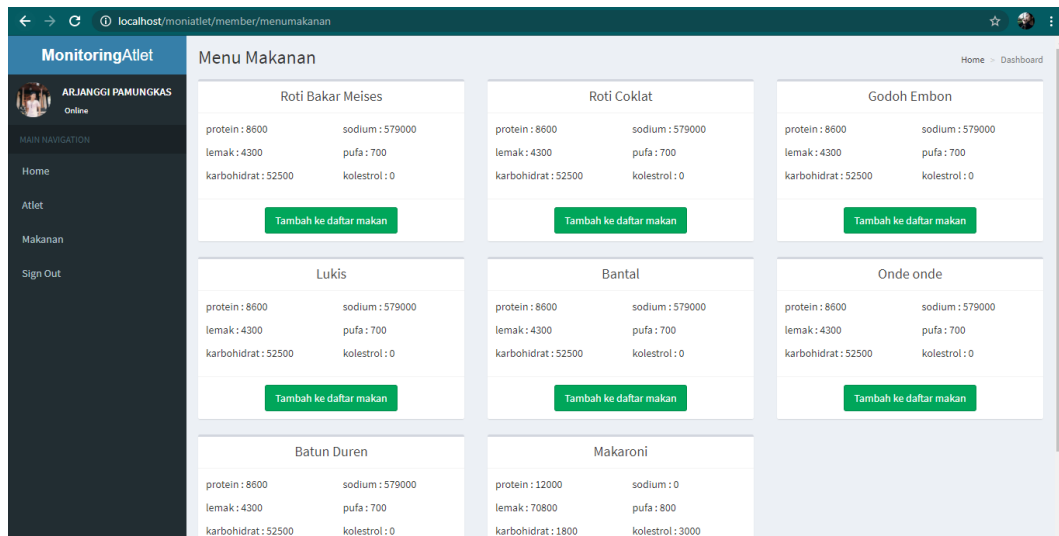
localhost/moniatlet/member/menumakanan

MonitoringAtlet

ARJANGGI PAMUNGKAS
Online

MAIN NAVIGATION
Home
Atlet
Makanan
Sign Out

Menu Makanan

Home > Dashboard

Roti Bakar Meises
protein : 8600
sodium : 579000
lemak : 4300
pufa : 700
karbohidrat : 52500
kolestrol : 0
Tambah ke daftar makan

Roti Coklat
protein : 8600
sodium : 579000
lemak : 4300
pufa : 700
karbohidrat : 52500
kolestrol : 0
Tambah ke daftar makan

Godoh Embon
protein : 8600
sodium : 579000
lemak : 4300
pufa : 700
karbohidrat : 52500
kolestrol : 0
Tambah ke daftar makan

Lukis
protein : 8600
sodium : 579000
lemak : 4300
pufa : 700
karbohidrat : 52500
kolestrol : 0
Tambah ke daftar makan

Bantal
protein : 8600
sodium : 579000
lemak : 4300
pufa : 700
karbohidrat : 52500
kolestrol : 0
Tambah ke daftar makan

Onde onde
protein : 8600
sodium : 579000
lemak : 4300
pufa : 700
karbohidrat : 52500
kolestrol : 0
Tambah ke daftar makan

Batun Duren
protein : 8600
sodium : 579000
lemak : 4300
pufa : 700
karbohidrat : 52500
kolestrol : 0

Makaroni
protein : 12000
sodium : 0
lemak : 70800
pufa : 800
karbohidrat : 1800
kolestrol : 3000